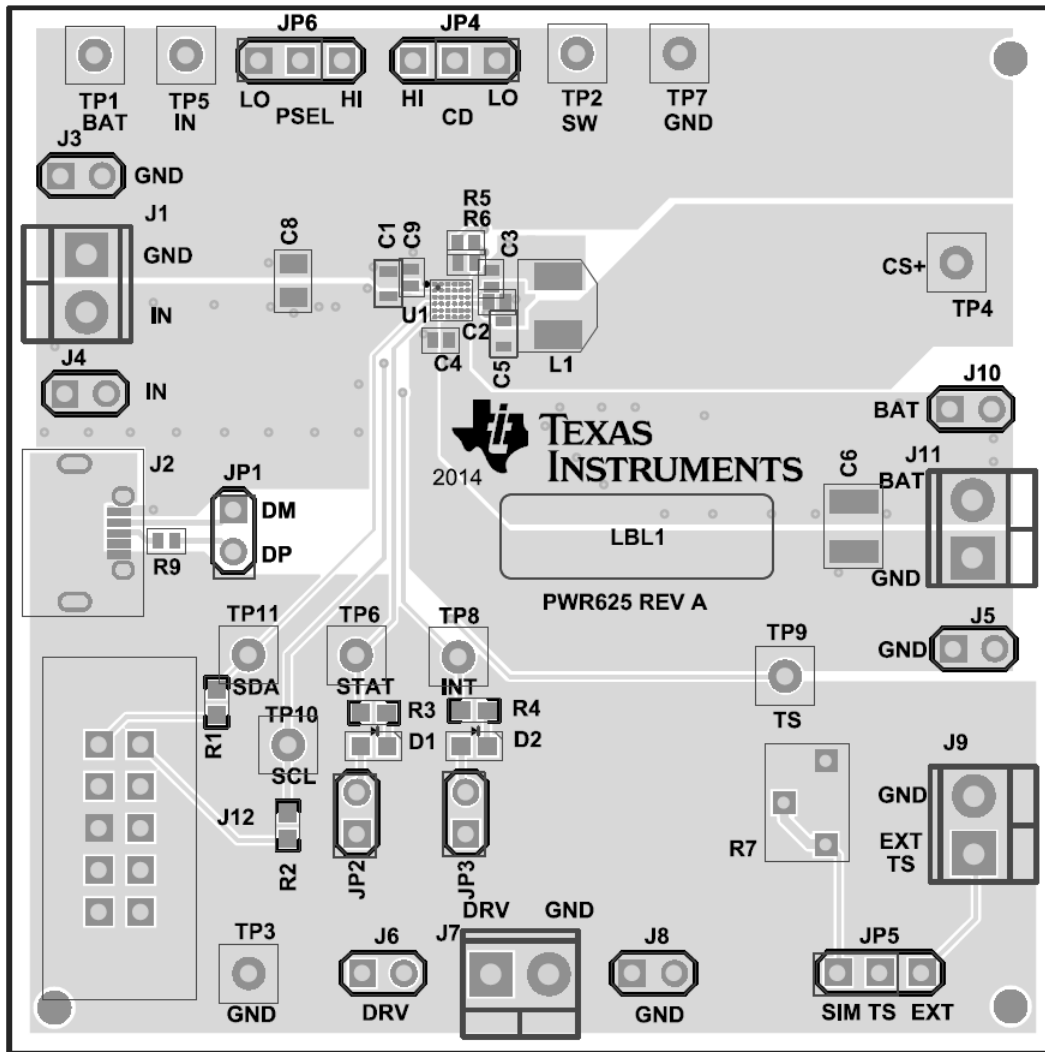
TP1 BAT

TP5 IN

JP6
LO PSEL HI

JP4
HI CD LO

TP2 SW

TP7 GND

J3 GND

J1 GND IN

C8

C1 C9

R5 R6

C3

U1

C2

C4

C5

L1

CS+ TP4

J4 IN

J10 BAT

TEXAS INSTRUMENTS

2014

C6

J11 BAT

GND

J2

JP1 DM DP

R9

LBL1

PWR625 REV A

TP11 SDA

TP6 STAT

TP8 INT

TP9 TS

J5 GND

R1

TP10 SCL

R3 D1

R4 D2

J9 GND EXT TS

R7

J12

R2

JP2

JP3

TP3 GND

J6 DRV

J7 DRV GND

J8 GND

JP5 SIM TS EXT